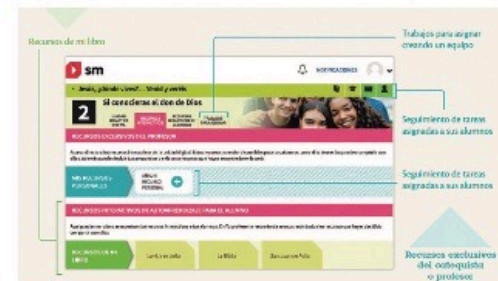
Recursos del libro

Trabajos para asignar creando un equipo

sm

NOTIFICACIONES

Jesús, ¡danos vivo!... Venid y veréis

2

Si conocieras el don de Dios

RECURSOS EXCLUSIVOS DEL PROFESOR

Seguimiento de tareas asignadas a sus alumnos

MIS RECURSOS Y PERSONALES

Seguimiento de tareas asignadas a sus alumnos

RECURSOS INTERACTIVOS DE AUTOAPRENDIZAJE PARA EL ALUMNO

RECURSOS DE MI LIBRO

La Biblia

Recursos exclusivos del catequista o profesor